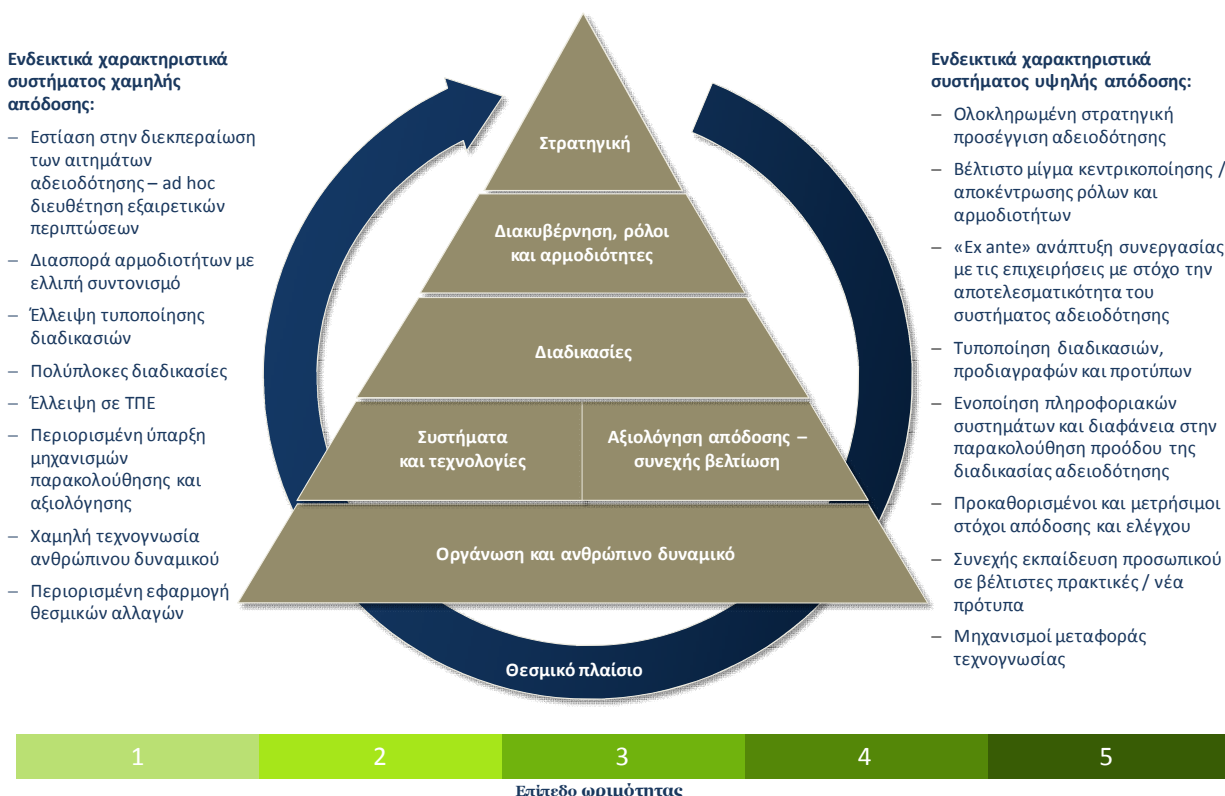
Ενδεικτικά χαρακτηριστικά συστήματος χαμηλής απόδοσης:

– Εστίαση στην διεκπεραίωση των αιτημάτων αδειοδότησης – ad hoc διευθέτηση εξαιρετικών περιπτώσεων
– Διασπορά αρμοδιοτήτων με ελλιπή συντονισμό
– Έλλειψη τυποποίησης διαδικασιών
– Πολύπλοκες διαδικασίες
– Έλλειψη σε ΤΠΕ
– Περιορισμένη ύπαρξη μηχανισμών παρακολούθησης και αξιολόγησης
– Χαμηλή τεχνογνωσία ανθρώπινου δυναμικού
– Περιορισμένη εφαρμογή θεσμικών αλλαγών

Στρατηγική

Διακυβέρνηση, ρόλοι και αρμοδιότητες

Διαδικασίες

Συστήματα και τεχνολογίες

Αξιολόγηση απόδοσης – συνεχής βελτίωση

Οργάνωση και ανθρώπινο δυναμικό

Θεσμικό πλαίσιο

Ενδεικτικά χαρακτηριστικά συστήματος υψηλής απόδοσης:

– Ολοκληρωμένη στρατηγική προσέγγιση αδειοδότησης
– Βέλτιστο μίγμα κεντρικοποίησης / αποκέντρωσης ρόλων και αρμοδιοτήτων
– «Ex ante» ανάπτυξη συνεργασίας με τις επιχειρήσεις με στόχο την αποτελεσματικότητα του συστήματος αδειοδότησης
– Τυποποίηση διαδικασιών, προδιαγραφών και προτύπων
– Ενοποίηση πληροφοριακών συστημάτων και διαφάνεια στην παρακολούθηση προόδου της διαδικασίας αδειοδότησης
– Προκαθορισμένοι και μετρήσιμοι στόχοι απόδοσης και ελέγχου
– Συνεχής εκπαίδευση προσωπικού σε βέλτιστες πρακτικές / νέα πρότυπα
– Μηχανισμοί μεταφοράς τεχνογνωσίας

| 1 | 2 | 3 | 4 | 5 |
|---|---|---|---|---|

Επίπεδο ωριμότητας